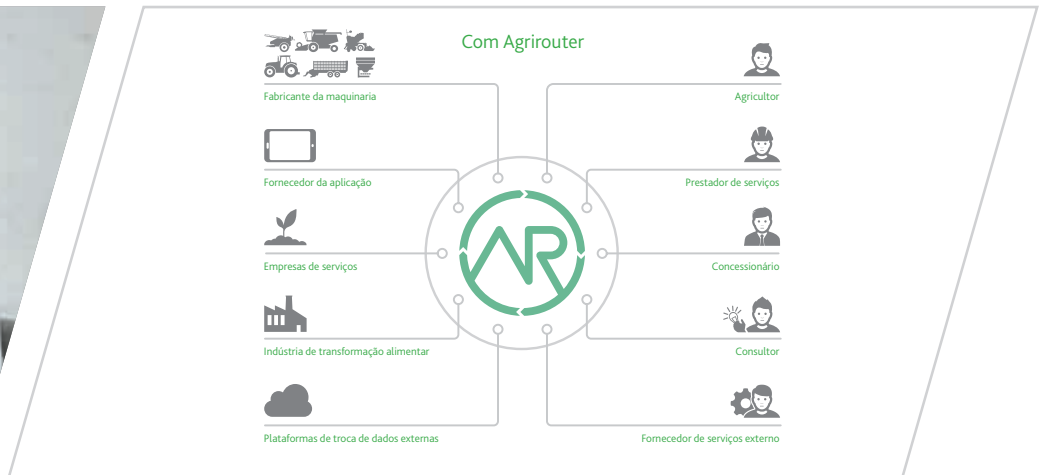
Com Agrirouter

Fabricante da maquinaria

Fornecedor da aplicação

Empresas de serviços

Indústria de transformação alimentar

Plataformas de troca de dados externas

Agricultor

Prestador de serviços

Concessionário

Consultor

Fornecedor de serviços externo